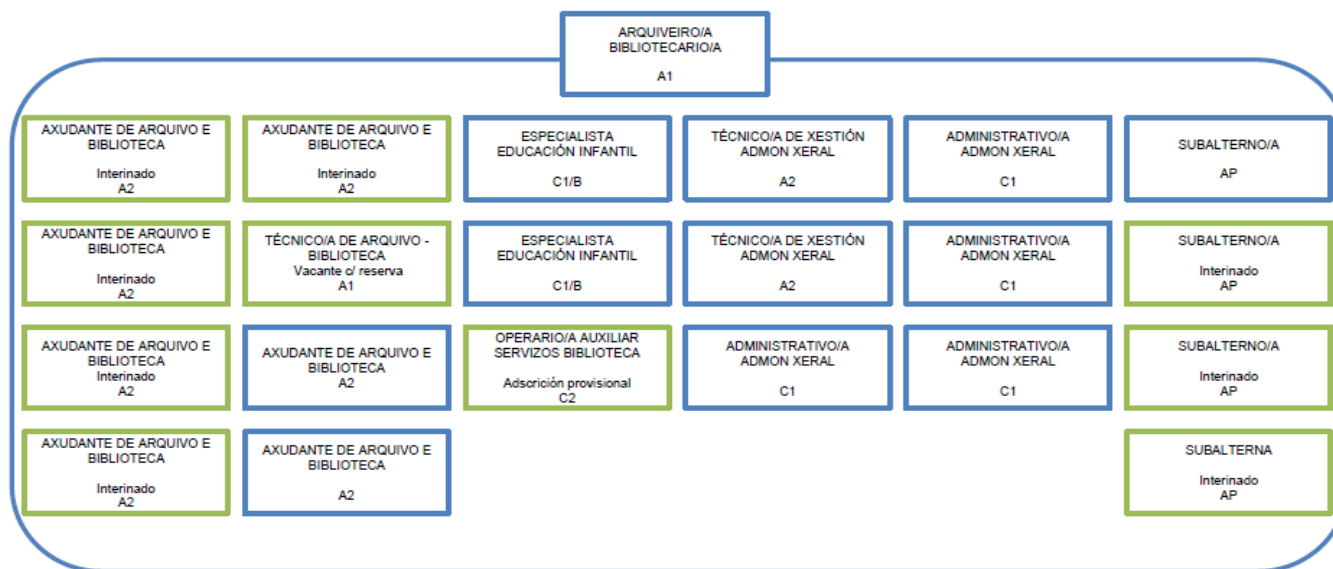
ARQUIVEIRO/A
BIBLIOTECARIO/A
A1

AXUDANTE DE ARQUIVO E BIBLIOTECA
Interinado
A2

AXUDANTE DE ARQUIVO E BIBLIOTECA
Interinado
A2

ESPECIALISTA EDUCACIÓN INFANTIL
C1/B

TÉCNICO/A DE XESTIÓN ADMON XERAL
A2

ADMINISTRATIVO/A ADMON XERAL
C1

SUBALTERNO/A
AP

AXUDANTE DE ARQUIVO E BIBLIOTECA
Interinado
A2

TÉCNICO/A DE ARQUIVO - BIBLIOTECA
Vacante c/ reserva
A1

ESPECIALISTA EDUCACIÓN INFANTIL
C1/B

TÉCNICO/A DE XESTIÓN ADMON XERAL
A2

ADMINISTRATIVO/A ADMON XERAL
C1

SUBALTERNO/A
Interinado
AP

AXUDANTE DE ARQUIVO E BIBLIOTECA
Interinado
A2

AXUDANTE DE ARQUIVO E BIBLIOTECA
A2

OPERARIO/A AUXILIAR SERVIZOS BIBLIOTECA
Adscrición provisional
C2

ADMINISTRATIVO/A ADMON XERAL
C1

ADMINISTRATIVO/A ADMON XERAL
C1

SUBALTERNO/A
Interinado
AP

AXUDANTE DE ARQUIVO E BIBLIOTECA
Interinado
A2

AXUDANTE DE ARQUIVO E BIBLIOTECA
A2

SUBALTERNA
Interinado
AP